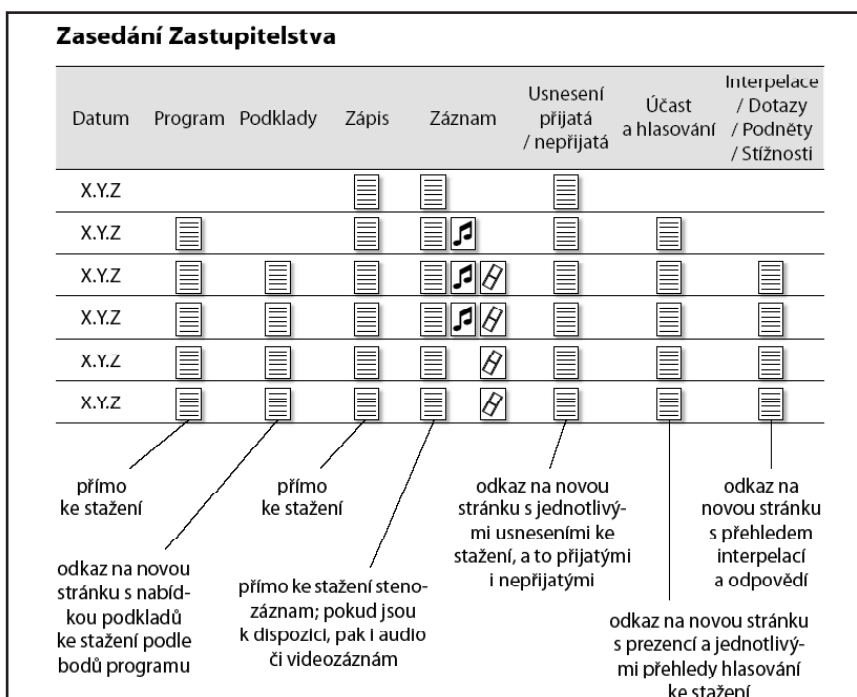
Zasedání Zastupitelstva

| Datum | Program | Podklady | Zápis | Záznam | Usnesení přijatá / nepřijatá | Účast a hlasování | Interpelace / Dotazy / Podněty / Stížnosti |
|---|---|---|---|---|---|---|---|
| X.Y.Z | | | | | | | |
| X.Y.Z | | | | | | | |
| X.Y.Z | | | | | | | |
| X.Y.Z | | | | | | | |
| X.Y.Z | | | | | | | |
| X.Y.Z | | | | | | | |

přímo ke stažení

přímo ke stažení

odkaz na novou stránku s jednotlivými usneseními ke stažení, a to přijatými i nepřijatými

odkaz na novou stránku s přehledem interpelací a odpovědí

odkaz na novou stránku s nabídkou podkladů ke stažení podle bodů programu

přímo ke stažení stenozáznam; pokud jsou k dispozici, pak i audio či videozáznam

odkaz na novou stránku s prezencí a jednotlivými přehledy hlasování ke stažení